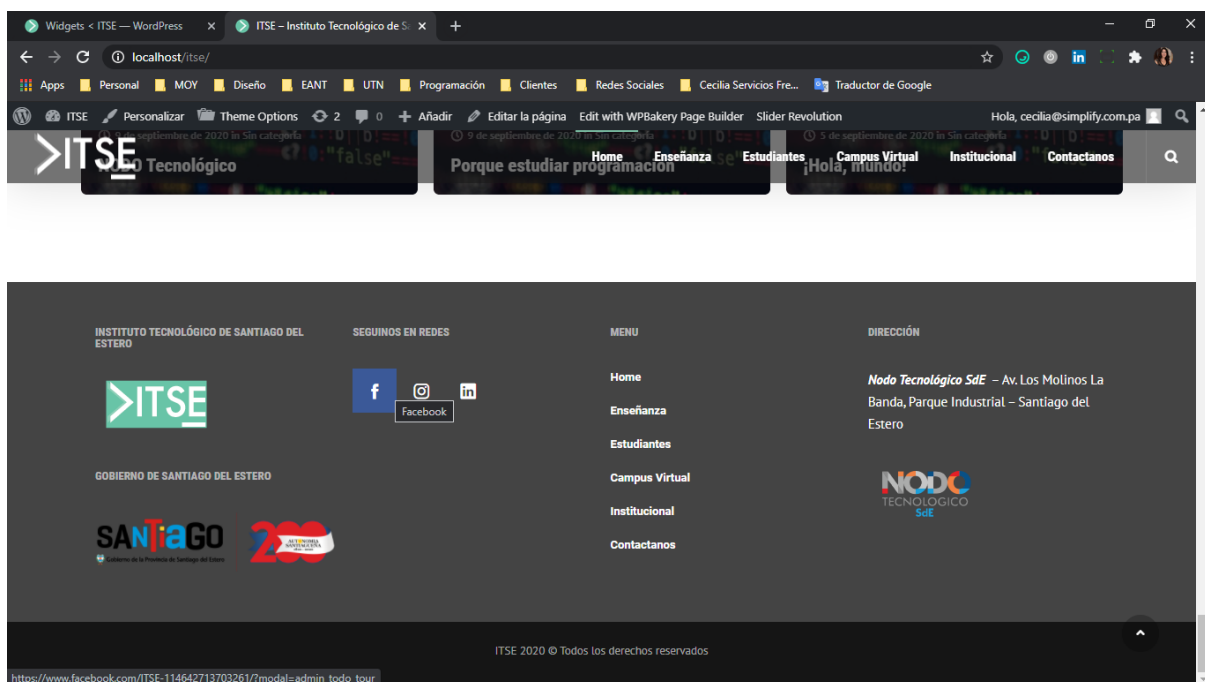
Widgets < ITSE — WordPress ×
ITSE – Instituto Tecnológico de S ×
+

localhost/itse/

Apps Personal MOY Diseño EANT UTN Programación Clientes Redes Sociales Cecilia Servicios Fre... Traductor de Google

ITSE Personalizar Theme Options 2 0 Añadir Editar la página Edit with WPBakery Page Builder Slider Revolution Hola, cecilia@simplify.com.pa

ITSE

9 de septiembre de 2020 in Sin categoría
Nodo Tecnológico

9 de septiembre de 2020 in Sin categoría
Porque estudiar programación

5 de septiembre de 2020 in Sin categoría
¡Hola, mundo!

Home Enseñanza Estudiantes Campus Virtual Institucional Contactanos

INSTITUTO TECNOLÓGICO DE SANTIAGO DEL ESTERO

ITSE

GOBIERNO DE SANTIAGO DEL ESTERO

SANTIAGO
Gobierno de la Provincia de Santiago del Estero

200
AUTONOMÍA SANTIAGUEÑA

SEGUINOS EN REDES

f
Facebook

MENU

Home
Enseñanza
Estudiantes
Campus Virtual
Institucional
Contactanos

DIRECCIÓN

Nodo Tecnológico SdE – Av. Los Molinos La Banda, Parque Industrial – Santiago del Estero

NODO
TECNOLOGICO
SdE

ITSE 2020 © Todos los derechos reservados

https://www.facebook.com/ITSE-114642713703261/?modal=admin_todo_tour